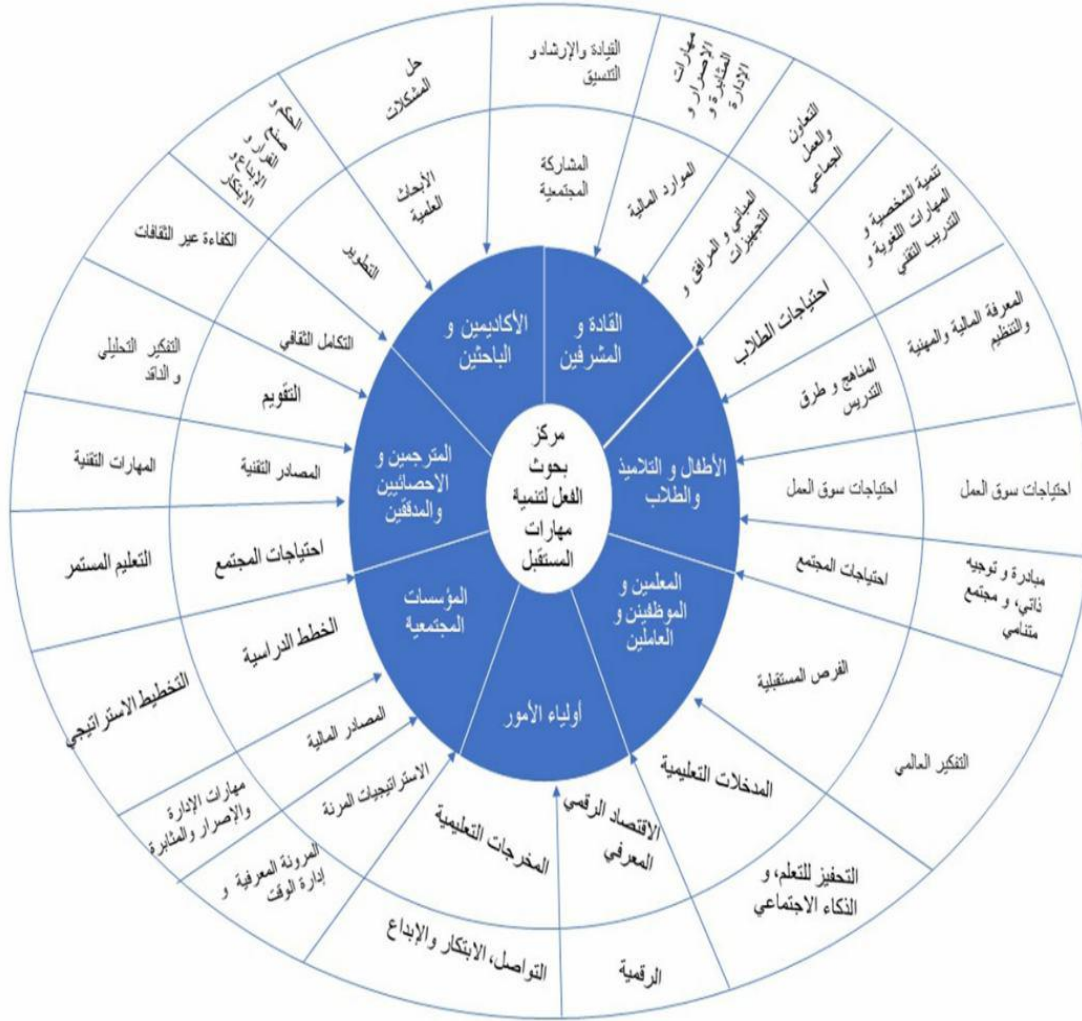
مركز بحوث الفعل لتنمية مهارات المستقبل

القادة و المشرفين

الأكاديميين و الباحثين

المترجمين و الاحصائيين والمدققين

المؤسسات المجتمعية

أولياء الأمور

المعلمين و الموظفين و العاملين

الأطفال و التلاميذ والطلاب

احتياجات الطلاب

الموارد المالية

المشاركة المجتمعية

الأبحاث العلمية

التطوير

التكامل الثقافي

التقويم

المصادر التقنية

احتياجات المجتمع

الخطط الدراسية

المصادر المالية

الاستراتيجيات المرنة

المخرجات التعليمية

الاقتصاد الرقمي المعرفي

المدخلات التعليمية

الفرص المستقبلية

احتياجات المجتمع

احتياجات سوق العمل

المناهج و طرق التدريس

المباني و المرافق و التجهيزات

القيادة والإرشاد و التنسيق

مهارات الإصرار و المثابرة و الإدارة

التعاون والعمل الجماعي

تنمية الشخصية و المهارات اللغوية و التدريب التقني

المعرفة المالية والمهنية والتنظيم

احتياجات سوق العمل

مبادرة و توجيه ذاتي، و مجتمع متنامي

التفكير العالمي

التحفيز للتعلم، و الذكاء الاجتماعي

الرقمية

التواصل، الابتكار والإبداع

المرونة المعرفية و إدارة الوقت

مهارات الإدارة والإصرار والمثابرة

التخطيط الاستراتيجي

التعليم المستمر

المهارات التقنية

التفكير التحليلي و الناقد

الكفاءة عبر الثقافات

الحكمة و القرار و الإبداع و الابتكار

حل المشكلات